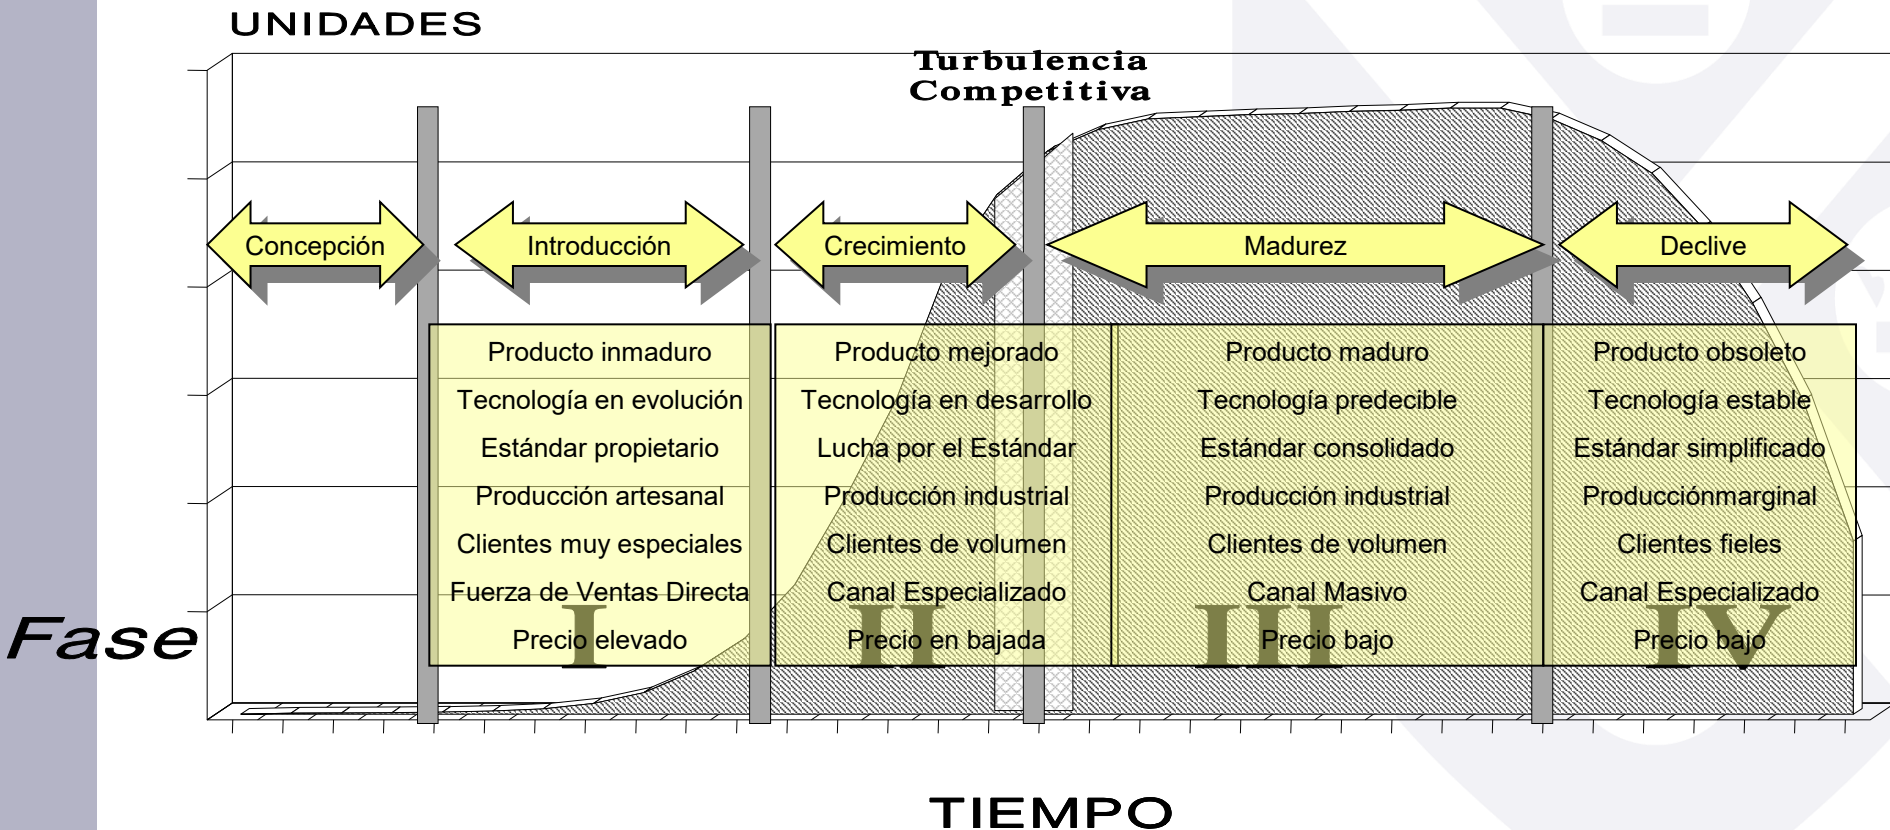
UNIDADES

Turbulencia Competitiva

Concepción

Introducción

Crecimiento

Madurez

Declive

| Producto inmaduro | Producto mejorado | Producto maduro | Producto obsoleto |
|---|---|---|---|
| Tecnología en evolución | Tecnología en desarrollo | Tecnología predecible | Tecnología estable |
| Estándar propietario | Lucha por el Estándar | Estándar consolidado | Estándar simplificado |
| Producción artesanal | Producción industrial | Producción industrial | Producciónmarginal |
| Clientes muy especiales | Clientes de volumen | Clientes de volumen | Clientes fieles |
| Fuerza de Ventas Directa | Canal Especializado | Canal Masivo | Canal Especializado |
| Precio elevado | Precio en bajada | Precio bajo | Precio bajo |

Fase I II III IV

TIEMPO